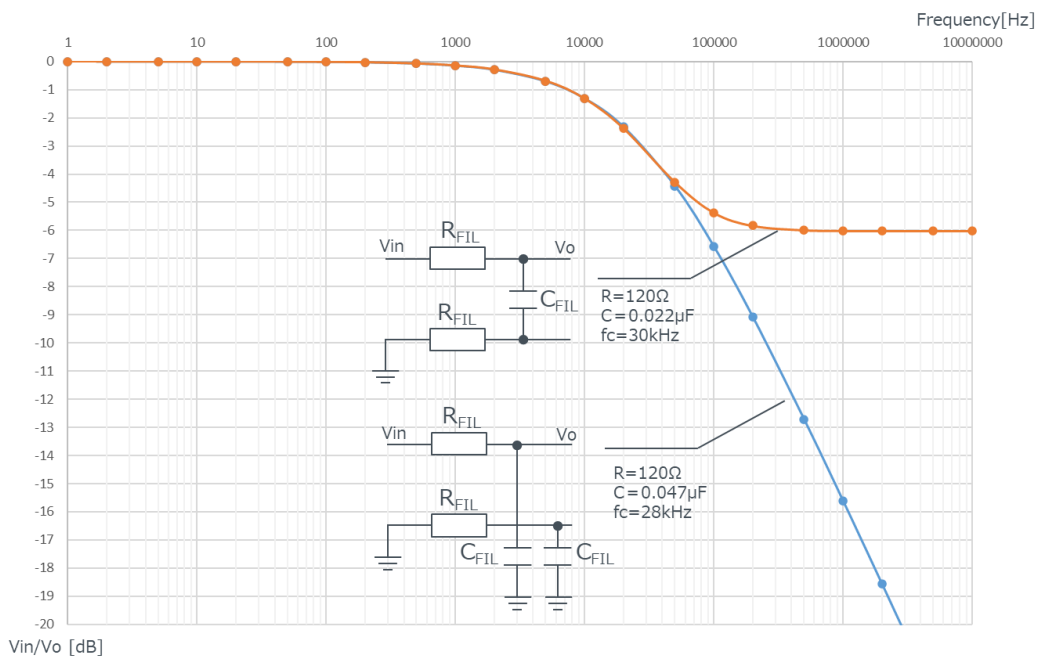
Frequency[Hz]

1 10 100 1000 10000 100000 1000000 10000000

0
-1
-2
-3
-4
-5
-6
-7
-8
-9
-10
-11
-12
-13
-14
-15
-16
-17
-18
-19
-20

Vin/Vo [dB]

Vin $R_{FIL}$ Vo
$C_{FIL}$
$R_{FIL}$

R=120Ω
C=0.022μF
fc=30kHz

Vin $R_{FIL}$ Vo
$R_{FIL}$
$C_{FIL}$ $C_{FIL}$

R=120Ω
C=0.047μF
fc=28kHz